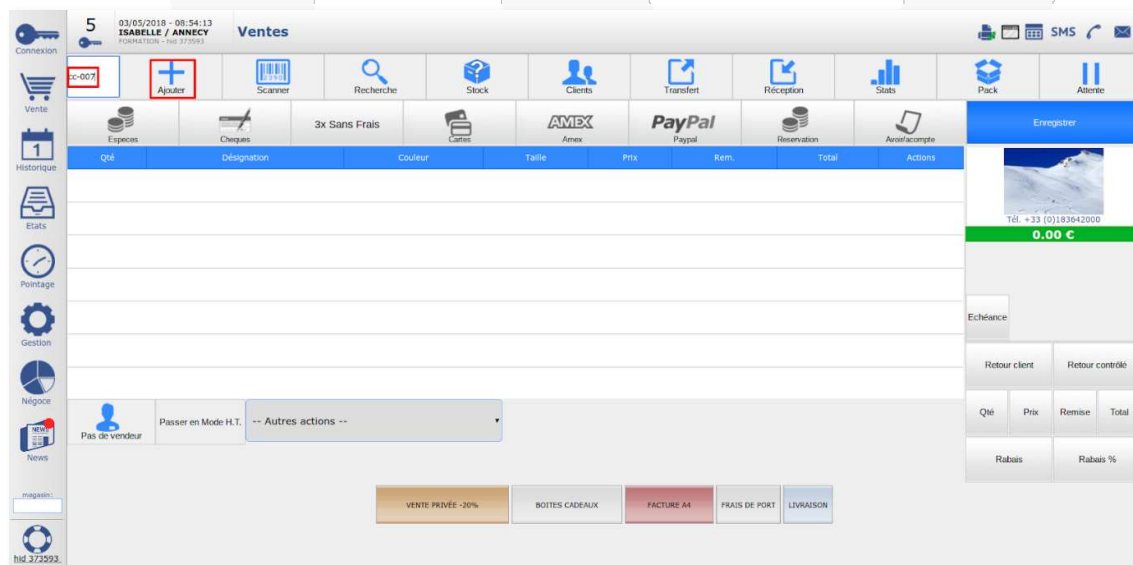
Connexion

5

03/05/2018 - 08:54:13
ISABELLE / ANNECY
FORMATION - hid 373593

Ventes

SMS

Vente

Historique

Etats

Pointage

Gestion

Négoce

News

magasin:

hid 373593

cc-007

Ajouter

Scanner

Recherche

Stock

Clients

Transfert

Réception

Stats

Pack

Attente

Especes

Cheques

3x Sans Frais

Cartes

AMEX
Amex

PayPal
Paypal

Reservation

Avoir/acompte

Enregistrer

| Qté | Désignation | Couleur | Taille | Prix | Rem. | Total | Actions |
|---|---|---|---|---|---|---|---|
| | | | | | | | |

Tél. +33 (0)183642000

0.00 €

Echéance

Retour client

Retour contrôlé

Qté

Prix

Remise

Total

Rabais

Rabais %

Pas de vendeur

Passer en Mode H.T.

-- Autres actions --

VENTE PRIVÉE -20%

BOITES CADEAUX

FACTURE A4

FRAIS DE PORT

LIVRAISON